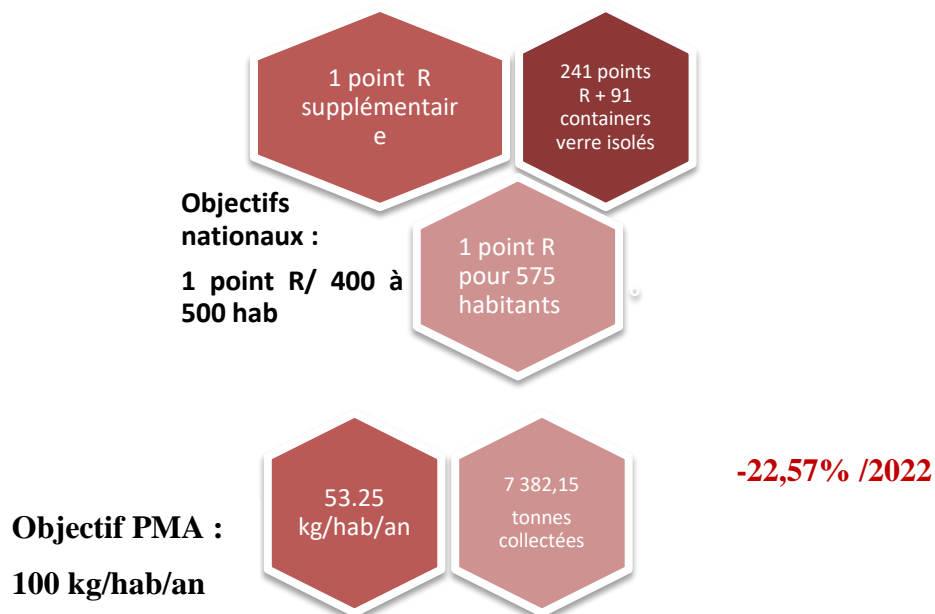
1 point R supplémentaire

241 points R + 91 containers verre isolés

Objectifs nationaux :

1 point R/ 400 à 500 hab

1 point R pour 575 habitants

-22,57% /2022

53.25 kg/hab/an

7 382,15 tonnes collectées

Objectif PMA :

100 kg/hab/an